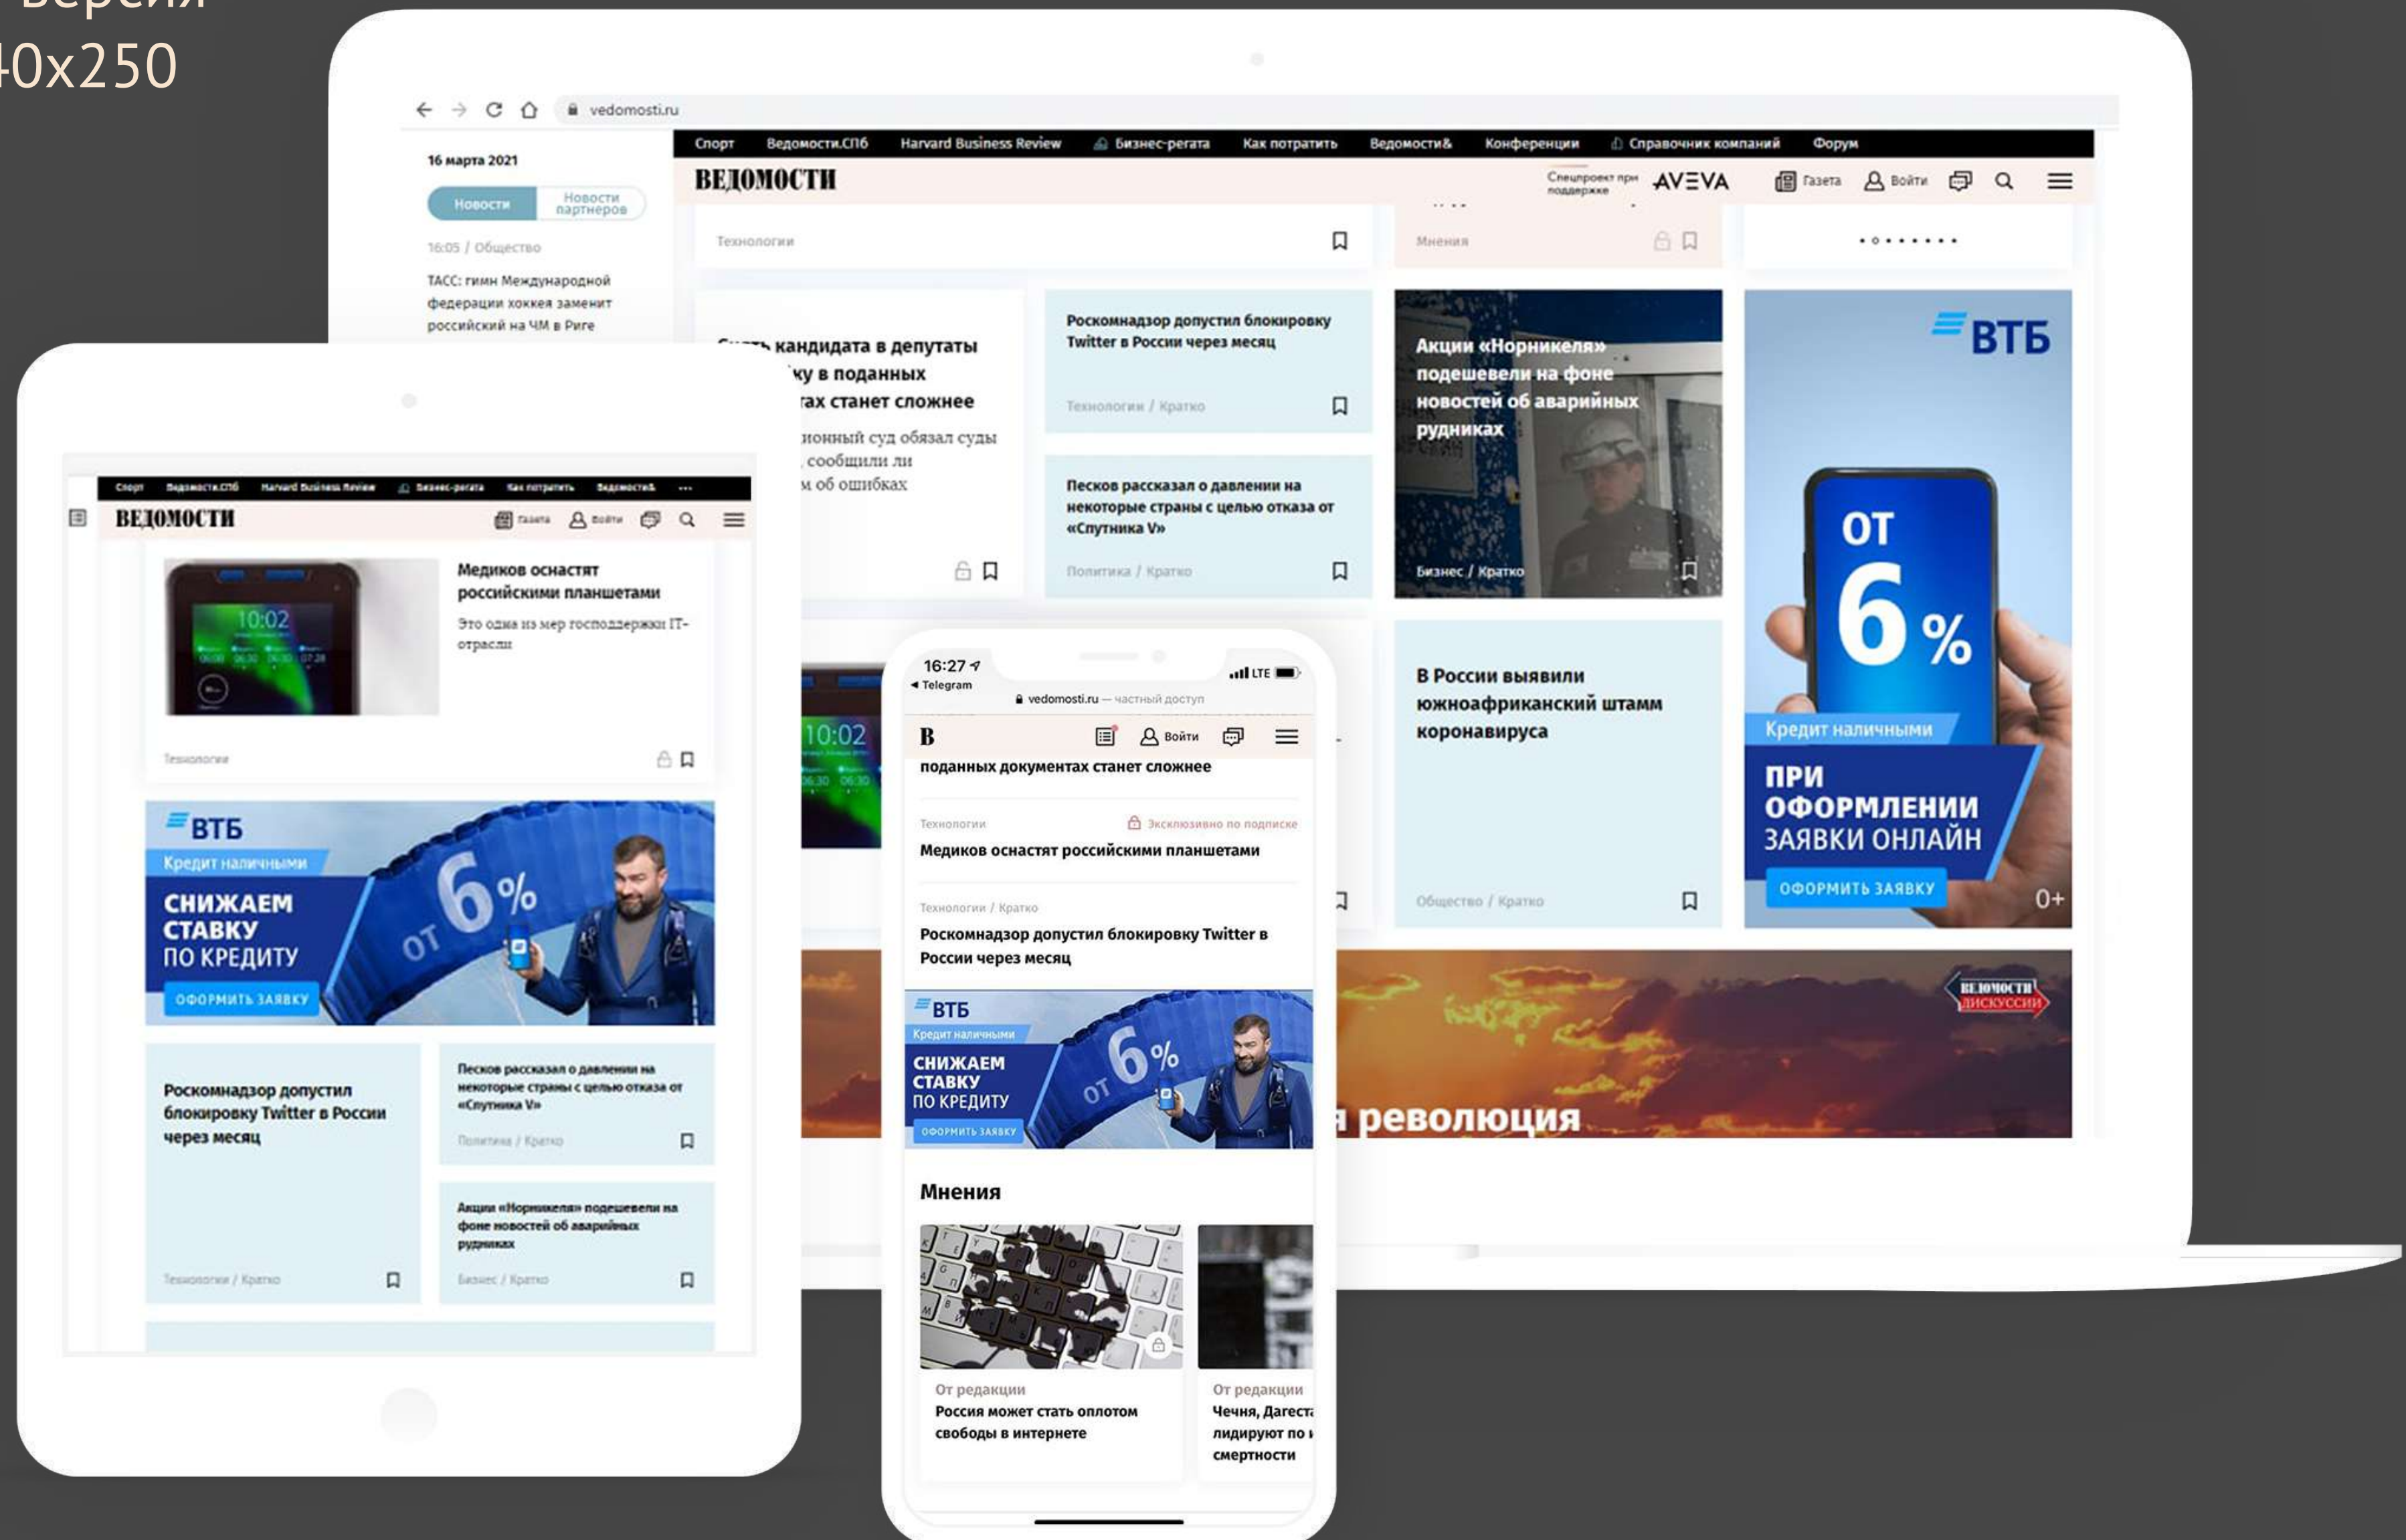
версия
40x250

vedomosti.ru

Спорт Ведомости.СПб Harvard Business Review Бизнес-регата Как потратить Ведомости& Конференции Справочник компаний Форум

16 марта 2021

Новости Новости партнеров

16:05 / Общество

ТАСС: гимн Международной федерации хоккея заменит российский на ЧМ в Риге

ВЕДОМОСТИ

Спецпроект при поддержке AVEVA

Газета Войти

Технологии

Мнения

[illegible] кандидата в депутаты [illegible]ку в поданных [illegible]ах станет сложнее

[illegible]ионный суд обязал суды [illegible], сообщили ли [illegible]м об ошибках

Роскомнадзор допустил блокировку Twitter в России через месяц

Технологии / Кратко

Песков рассказал о давлении на некоторые страны с целью отказа от «Спутника V»

Политика / Кратко

Акции «Норникеля» подешевели на фоне новостей об аварийных рудниках

Бизнес / Кратко

ВТБ

ОТ 6 %

Кредит наличными

ПРИ ОФОРМЛЕНИИ ЗАЯВКИ ОНЛАЙН

ОФОРМИТЬ ЗАЯВКУ

0+

В России выявили южноафриканский штамм коронавируса

Общество / Кратко

ВЕДОМОСТИ ДИСКУССИИ

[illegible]я революция

Спорт Ведомости.СПб Harvard Business Review Бизнес-регата Как потратить Ведомости& ...

ВЕДОМОСТИ

Газета Войти

10:02

Медиков оснастят российскими планшетами

Это одна из мер господдержки IT-отрасли

Технологии

ВТБ

Кредит наличными

СНИЖАЕМ СТАВКУ ПО КРЕДИТУ

ОТ 6 %

ОФОРМИТЬ ЗАЯВКУ

Роскомнадзор допустил блокировку Twitter в России через месяц

Технологии / Кратко

Песков рассказал о давлении на некоторые страны с целью отказа от «Спутника V»

Политика / Кратко

Акции «Норникеля» подешевели на фоне новостей об аварийных рудниках

Бизнес / Кратко

16:27
◂ Telegram
LTE
vedomosti.ru — частный доступ

В

Войти

поданных документах станет сложнее

Технологии

Эксклюзивно по подписке

Медиков оснастят российскими планшетами

Технологии / Кратко

Роскомнадзор допустил блокировку Twitter в России через месяц

ВТБ

Кредит наличными

СНИЖАЕМ СТАВКУ ПО КРЕДИТУ

ОТ 6 %

ОФОРМИТЬ ЗАЯВКУ

Мнения

От редакции

Россия может стать оплотом свободы в интернете

От редакции

Чечня, Дагест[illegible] лидируют по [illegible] смертности